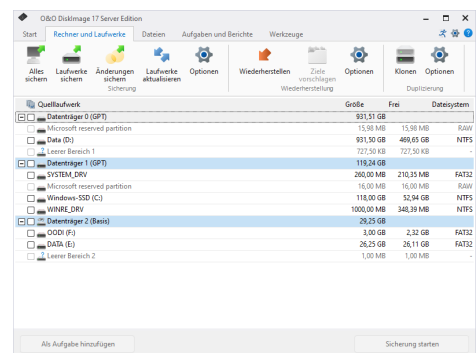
O&O DiskImage 17 Server Edition

Start | Rechner und Laufwerke | Dateien | Aufgaben und Berichte | Werkzeuge

Alles sichern | Laufwerke sichern | Änderungen sichern | Laufwerke aktualisieren | Optionen
Sicherung

Wiederherstellen | Ziele vorschlagen | Optionen
Wiederherstellung

Klonen | Optionen
Duplizierung

| Quelllaufwerk | Größe | Frei | Dateisystem |
|---|---|---|---|
| Datenträger 0 (GPT) | 931,51 GB | | |
| Microsoft reserved partition | 15,98 MB | 15,98 MB | RAW |
| Data (D:) | 931,50 GB | 469,65 GB | NTFS |
| Leerer Bereich 1 | 727,50 KB | 727,50 KB | |
| Datenträger 1 (GPT) | 119,24 GB | | |
| SYSTEM_DRV | 260,00 MB | 210,35 MB | FAT32 |
| Microsoft reserved partition | 16,00 MB | 16,00 MB | RAW |
| Windows-SSD (C:) | 118,00 GB | 52,94 GB | NTFS |
| WINRE_DRV | 1000,00 MB | 348,39 MB | NTFS |
| Datenträger 2 (Basis) | 29,25 GB | | |
| OODI (F:) | 3,00 GB | 2,32 GB | FAT32 |
| DATA (E:) | 26,25 GB | 26,11 GB | FAT32 |
| Leerer Bereich 2 | 1,00 MB | 1,00 MB | |

Als Aufgabe hinzufügen

Sicherung starten